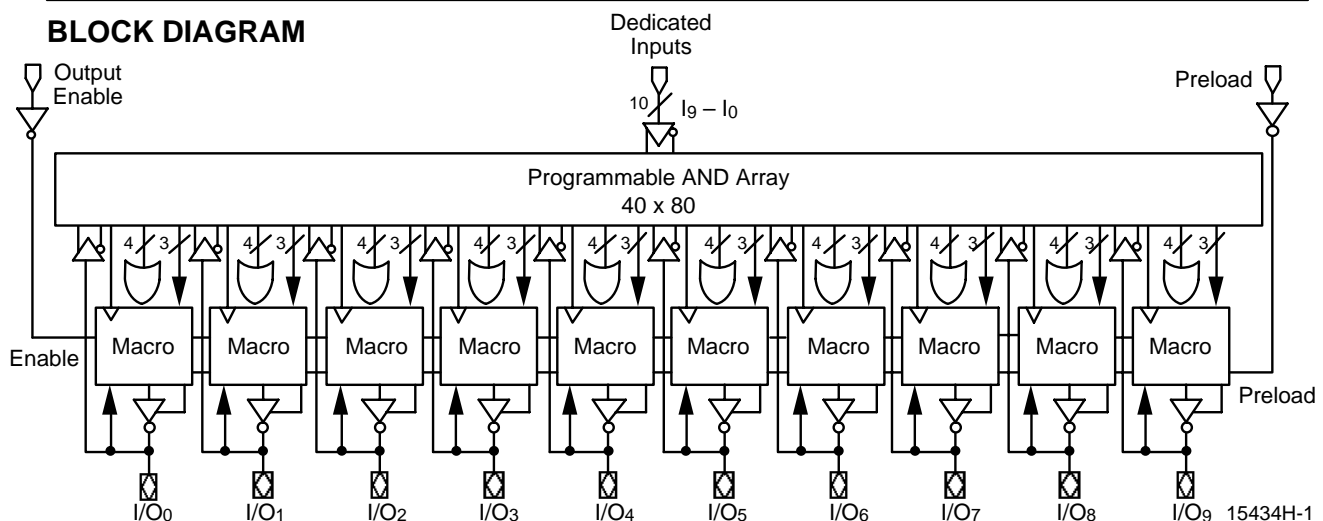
BLOCK DIAGRAM

Dedicated Inputs

Output Enable

Preload

10

$I_9 - I_0$

Programmable AND Array
40 x 80

4 3 4 3 4 3 4 3 4 3 4 3 4 3 4 3 4 3 4 3

Enable

Macro Macro Macro Macro Macro Macro Macro Macro Macro Macro

Preload

$I/O_0$ $I/O_1$ $I/O_2$ $I/O_3$ $I/O_4$ $I/O_5$ $I/O_6$ $I/O_7$ $I/O_8$ $I/O_9$ 15434H-1